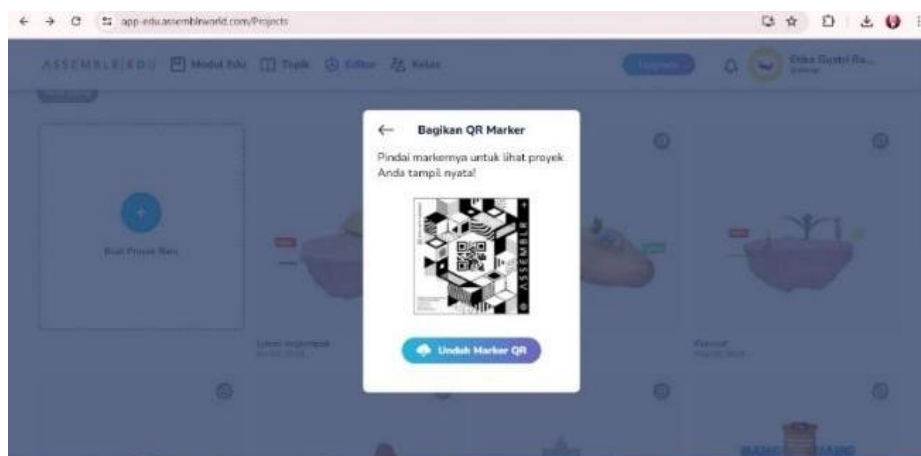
app-edu.assemblrworld.com/Projects

ASSEMBLR EDU Modul Edu Topik Editor Kelas

Erika Gustri Ra...

Buat Proyek Baru

Bagikan QR Marker

Pindai markernya untuk lihat proyek Anda tampil nyata!

ASSEMBLR

Unduh Marker QR

Lahan Ingkungan

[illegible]

Kaktus

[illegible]

RANGK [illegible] JAMB